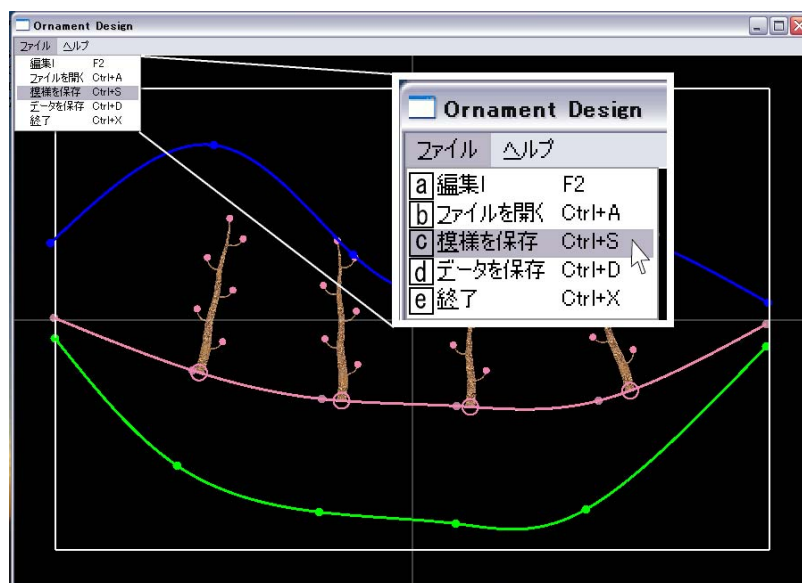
Ornament Design

ファイル ヘルプ

編集! F2
ファイルを開く Ctrl+A
摸様を保存 Ctrl+S
データを保存 Ctrl+D
終了 Ctrl+X

Ornament Design

ファイル ヘルプ

a 編集! F2
b ファイルを開く Ctrl+A
c 摸様を保存 Ctrl+S
d データを保存 Ctrl+D
e 終了 Ctrl+X